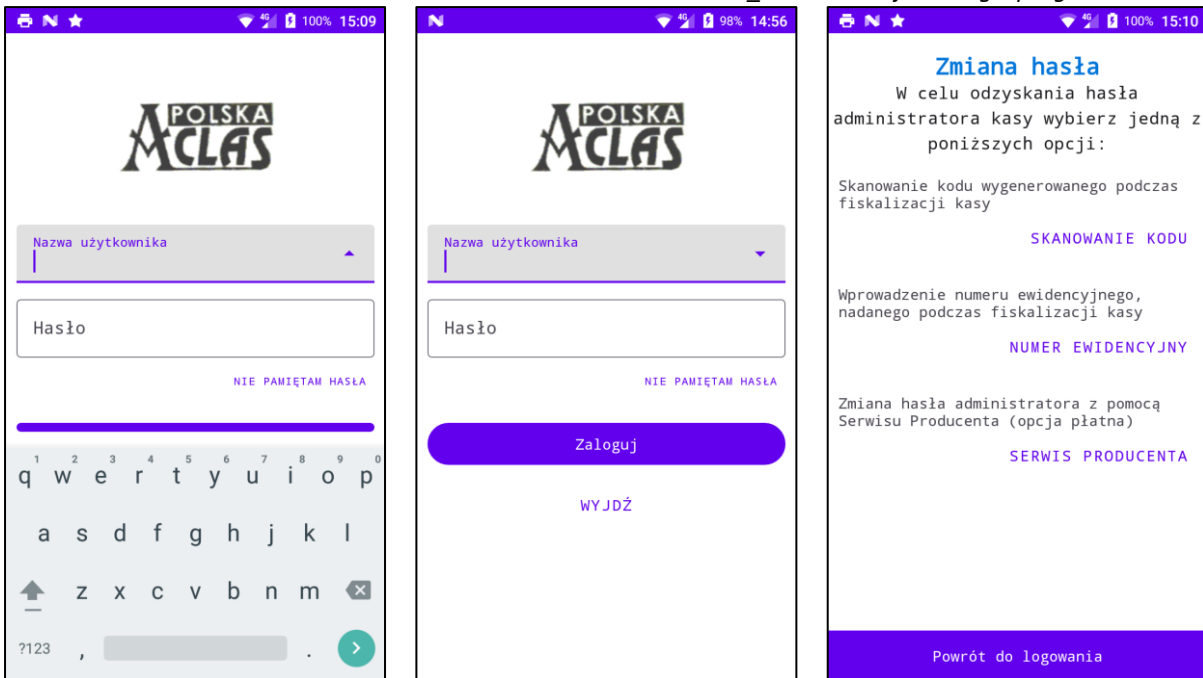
100% 15:09

POLSKA ACLAS

Nazwa użytkownika

Hasło

NIE PAMIĘTAM HASŁA

q w e r t y u i o p
1 2 3 4 5 6 7 8 9 0
a s d f g h j k l
z x c v b n m
?123 , .

98% 14:56

POLSKA ACLAS

Nazwa użytkownika

Hasło

NIE PAMIĘTAM HASŁA

Zaloguj

WYJDŹ

100% 15:10

Zmiana hasła

W celu odzyskania hasła administratora kasy wybierz jedną z poniższych opcji:

Skanowanie kodu wygenerowanego podczas fiskalizacji kasy

SKANOWANIE KODU

Wprowadzenie numeru ewidencyjnego, nadanego podczas fiskalizacji kasy

NUMER EWIDENCYJNY

Zmiana hasła administratora z pomocą Serwisu Producenta (opcja płatna)

SERWIS PRODUCENTA

Powrót do logowania